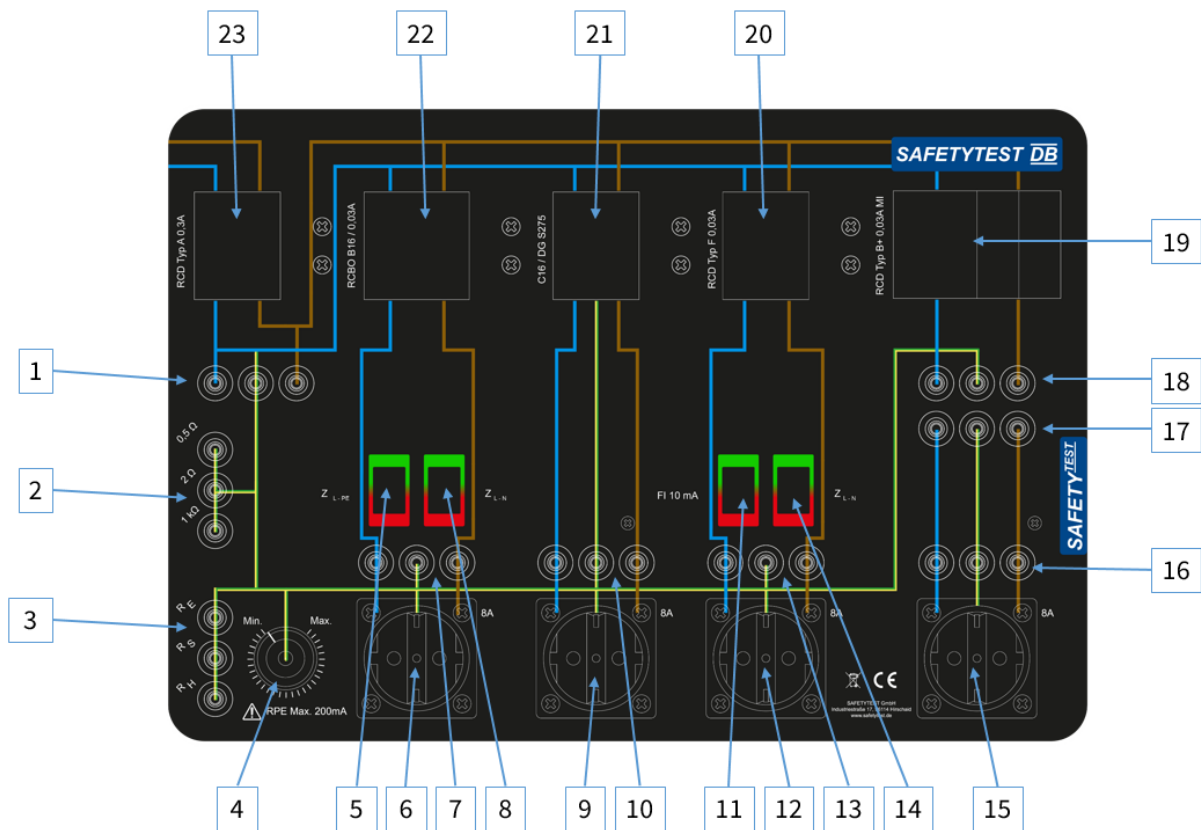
23

22

21

20

SAFETYTEST DB

RCD Typ A 0,3A

RCBO B16 / 0,03A

C16 / DG S275

RCD Typ F 0,03A

RCD Typ B+ 0,03A MI

19

1

18

17

0,5 Ω

2 Ω

1 kΩ

2

$Z_{L-PE}$

$Z_{L-N}$

FI 10 mA

$Z_{L-N}$

SAFETYTEST

16

3

$R_E$

$R_S$

$R_H$

Min.

Max.

8A

8A

8A

8A

RPE Max. 200mA

CE

SAFETYTEST GmbH
Industriestraße 17, 53114 Hirschaid
www.safetytest.de

4

5

6

7

8

9

10

11

12

13

14

15